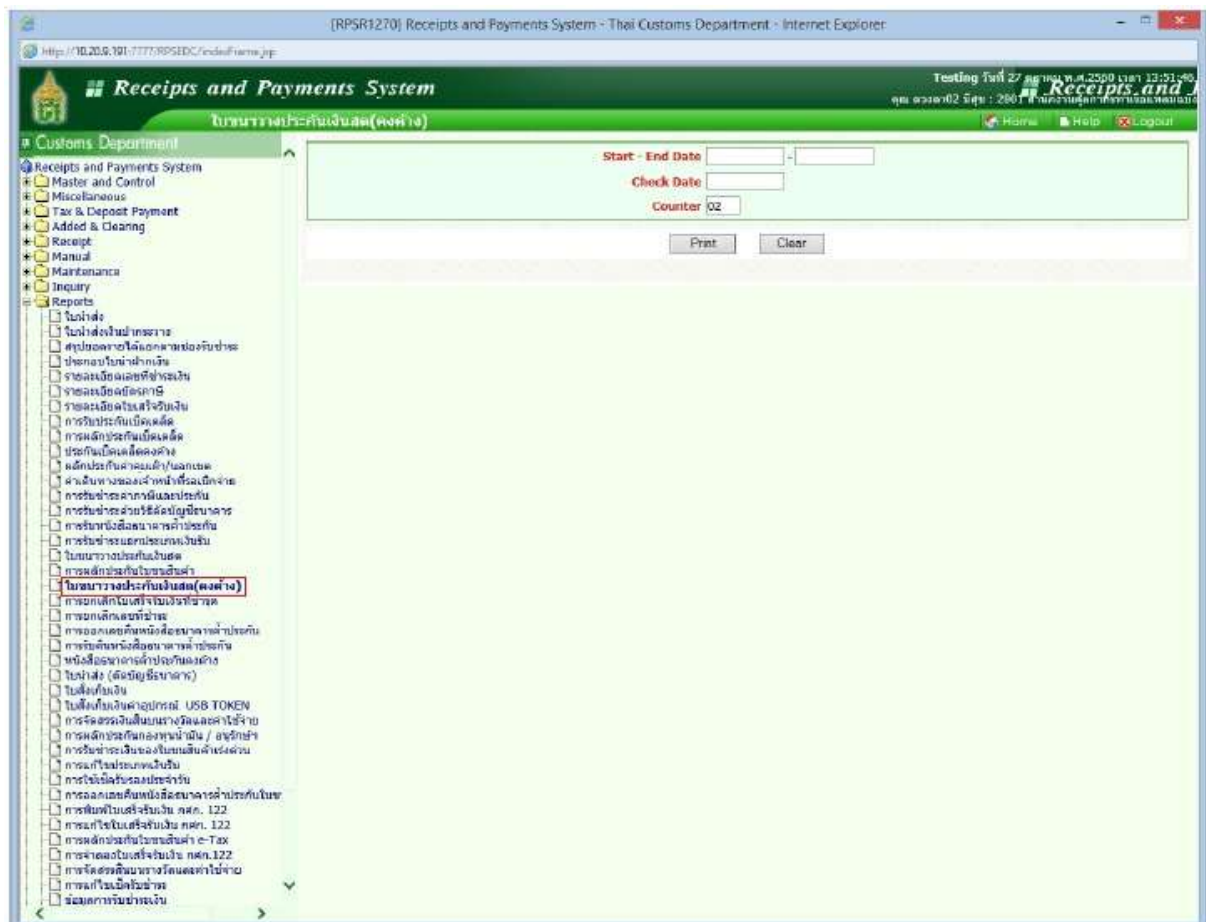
[RPSR1270] Receipts and Payments System - Thai Customs Department - Internet Explorer

http://10.20.9.101:7777/RPSEDC/indexFrame.jsp

Receipts and Payments System

Testing วันที่ 27 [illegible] เวลา 13:51:46

Receipts and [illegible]

ใบขนวางประกันเงินสด(คงค้าง)

Home Help Logout

Customs Department

Receipts and Payments System
Master and Control
Miscellaneous
Tax & Deposit Payment
Added & Clearing
Receipt
Manual
Maintenance
Inquiry
Reports
ใบนำส่ง
ใบนำส่งเงินฝากธนาคาร
สรุปยอดรายได้แยกตามช่องรับชำระ
ประกอบใบนำฝากเงิน
รายละเอียดเลขที่ชำระเงิน
รายละเอียดอัตราภาษี
รายละเอียดใบเสร็จรับเงิน
การรับประกันเบ็ดเตล็ด
การหลักประกันเบ็ดเตล็ด
ประกันเบ็ดเตล็ดคงค้าง
หลักประกันค่าคนเข้า/นอกเวลา
ค่าเดินทางของเจ้าหน้าที่รอเบิกจ่าย
การรับชำระค่าภาษีและประกัน
การรับชำระผ่านวิธีหักบัญชีธนาคาร
การรับหนังสือธนาคารค้ำประกัน
การรับชำระแยกประเภทเงินรับ
ใบขนวางประกันเงินสด
การหลักประกันใบขนสินค้า
ใบขนวางประกันเงินสด(คงค้าง)
การยกเลิกใบเสร็จรับเงินที่ชำรุด
การยกเลิกเลขที่ชำระ
การออกเลขคืนหนังสือธนาคารค้ำประกัน
การรับคืนหนังสือธนาคารค้ำประกัน
หนังสือธนาคารค้ำประกันคงค้าง
ใบนำส่ง (หักบัญชีธนาคาร)
ใบสั่งเก็บเงิน
ใบสั่งเก็บเงินค่าอุปกรณ์ USB TOKEN
การจัดสรรเงินสินบนรางวัลและค่าใช้จ่าย
การหลักประกันกองทุนน้ำมัน / อนุรักษ์ฯ
การรับชำระเงินของใบขนสินค้าเร่งด่วน
การแก้ไขประเภทเงินรับ
การใช้เบิกรับรองประจำวัน
การออกเลขคืนหนังสือธนาคารค้ำประกันใบขน
การพิมพ์ใบเสร็จรับเงิน กศก. 122
การแก้ไขใบเสร็จรับเงิน กศก. 122
การหลักประกันใบขนสินค้า e-Tax
การจ่ายลงใบเสร็จรับเงิน กศก.122
การจัดสรรสินบนรางวัลและค่าใช้จ่าย
การแก้ไขเบิกรับชำระ
ข้อมูลการรับชำระเงิน

Start - End Date [ ] - [ ]
Check Date [ ]
Counter 02

Print Clear